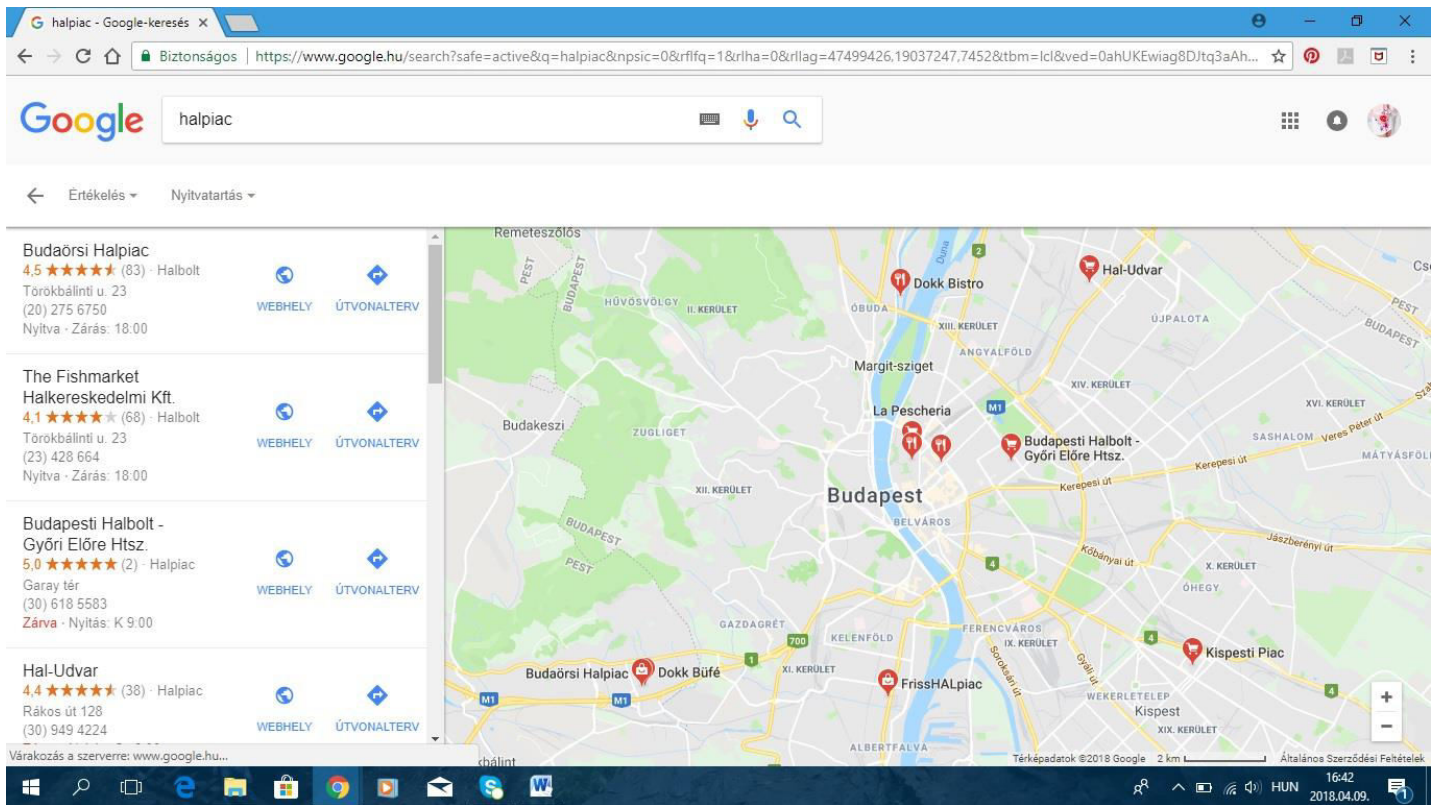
halpiac - Google-keresés ×

Biztonságos | https://www.google.hu/search?safe=active&q=halpiac&npsic=0&rflfq=1&rlha=0&rllag=47499426,19037247,7452&tbm=lcl&ved=0ahUKEwiag8DJtq3aAh...

Google

halpiac

← Értékelés ▾ Nyitvatartás ▾

Budaörsi Halpiac
4,5 ★★★★★ (83) · Halbolt
Törökbálinti u. 23
(20) 275 6750
Nyitva · Zárás: 18:00
WEBHELY ÚTVONALTERV

The Fishmarket Halkereskedelmi Kft.
4,1 ★★★★★ (68) · Halbolt
Törökbálinti u. 23
(23) 428 664
Nyitva · Zárás: 18:00
WEBHELY ÚTVONALTERV

Budapesti Halbolt - Győri Előre Htsz.
5,0 ★★★★★ (2) · Halpiac
Garay tér
(30) 618 5583
Zárva · Nyitás: K 9:00
WEBHELY ÚTVONALTERV

Hal-Udvar
4,4 ★★★★★ (38) · Halpiac
Rákos út 128
(30) 949 4224
WEBHELY ÚTVONALTERV

Várakozás a szerverre: www.google.hu...

Remeteszőlős
PEST
BUDAPEST
HŰVÖSVÖLGY
II. KERÜLET
Dokk Bistro
ÓBUDA
XIII. KERÜLET
Hal-Udvar
ÚJPALOTA
PEST
BUDAPEST
ANGYALFÖLD
Margit-sziget
XIV. KERÜLET
La Pescheria
M1
XVI. KERÜLET
Budakeszi
ZUGLIGET
Budapesti Halbolt - Győri Előre Htsz.
SASHALOM
Veres Péter út
MÁTYÁSFÖL
Kerepesi út
XII. KERÜLET
Budapest
BELVÁROS
BUDAPEST
PEST
Kőbányai út
Jászberényi út
X. KERÜLET
ÓHEGY
GAZDAGRÉT
700
KELENFÖLD
FERENCVÁROS
IX. KERÜLET
Kispesti Piac
Budaörsi Halpiac
Dokk Büfé
XI. KERÜLET
FrissHALpiac
M1
M1
WEKERLETELEP
Kispest
XIX. KERÜLET
ALBERTFALVA
Törökbálint
Térképadatok ©2018 Google 2 km
Általános Szerződési Feltételek
Cs

HUN
16:42
2018.04.09.